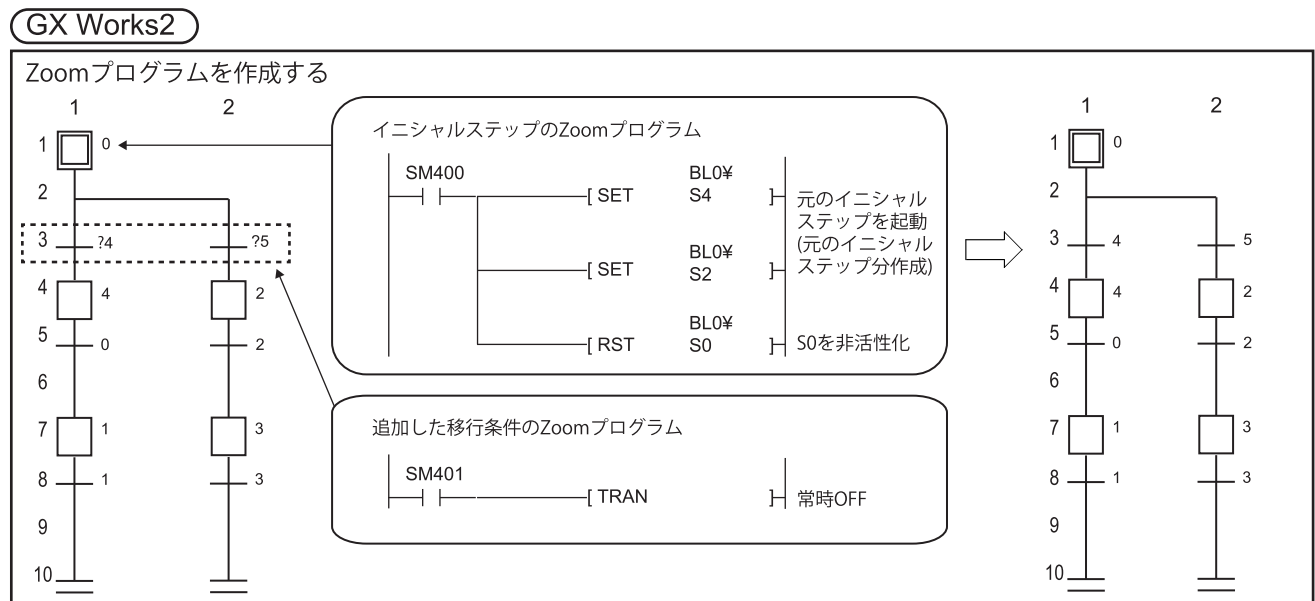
GX Works2

Zoomプログラムを作成する

1 2

1 0
2
3 ?4 ?5
4 4 2
5 0 2
6
7 1 3
8 1 3
9
10

イニシャルステップのZoomプログラム

SM400
[ SET BL0¥S4 ]
[ SET BL0¥S2 ]
元のイニシャルステップを起動(元のイニシャルステップ分作成)
[ RST BL0¥S0 ]
S0を非活性化

追加した移行条件のZoomプログラム

SM401
[ TRAN ]
常時OFF

1 2

1 0
2
3 4 5
4 4 2
5 0 2
6
7 1 3
8 1 3
9
10